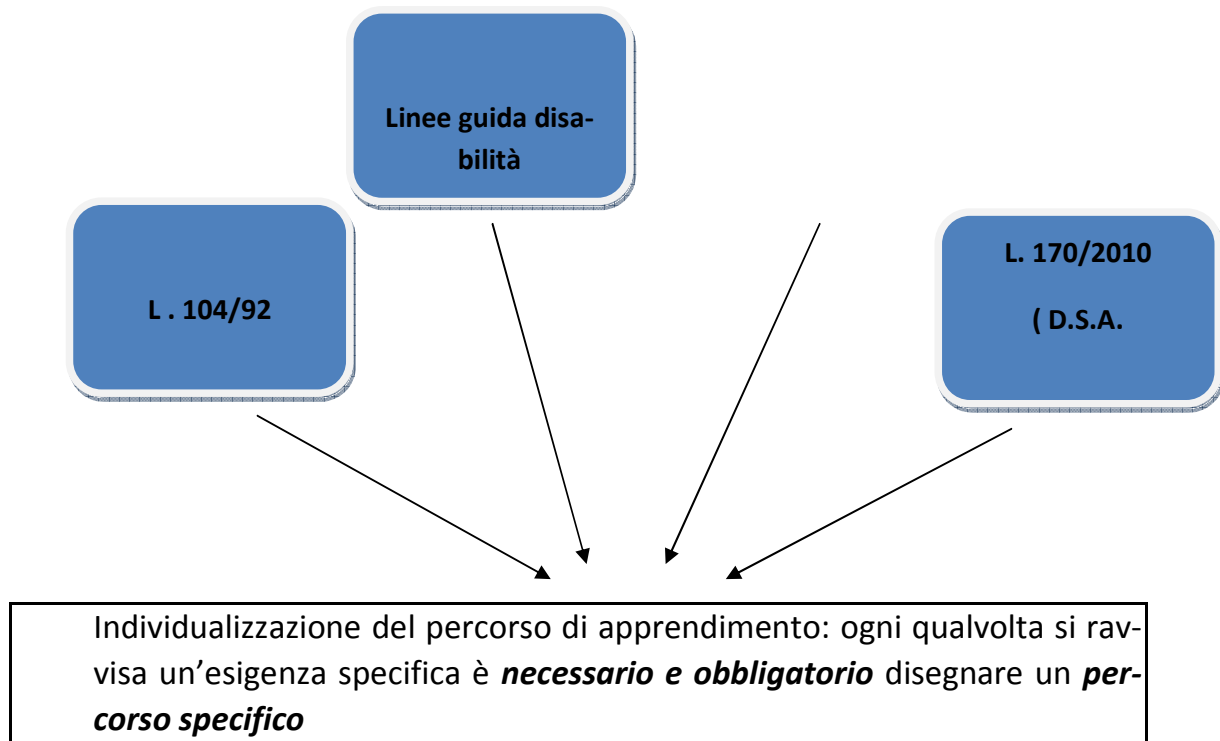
Linee guida disabilità

L . 104/92

L. 170/2010

( D.S.A.

Individualizzazione del percorso di apprendimento: ogni qualvolta si ravvisa un'esigenza specifica è ***necessario e obbligatorio*** disegnare un ***percorso specifico***